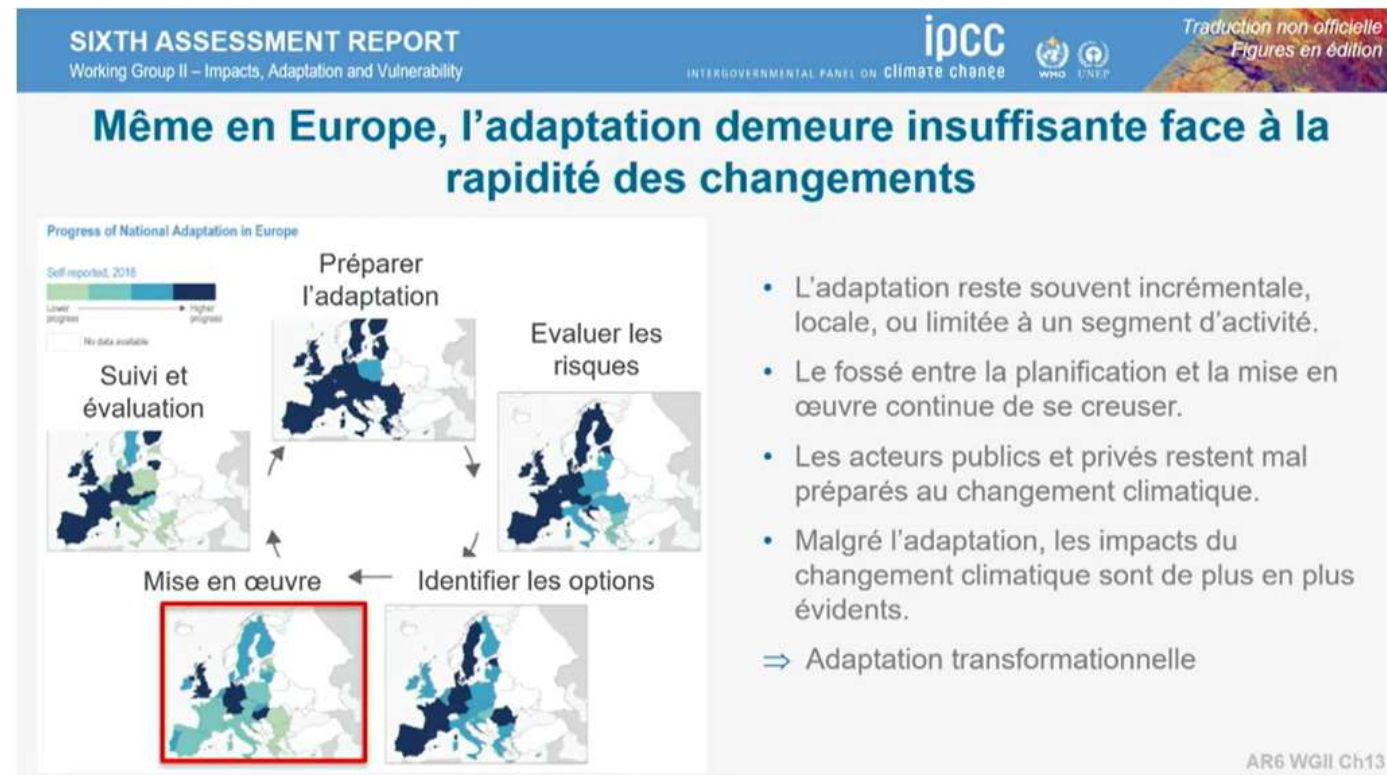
SIXTH ASSESSMENT REPORT
Working Group II – Impacts, Adaptation and Vulnerability

ipcc
INTERGOVERNMENTAL PANEL ON climate change

WMO UNEP

Traduction non officielle
Figures en édition

Même en Europe, l'adaptation demeure insuffisante face à la rapidité des changements

Progress of National Adaptation in Europe

Self reported, 2018

Lower progress → Higher progress

No data available

Préparer l'adaptation

Evaluer les risques

Suivi et évaluation

Mise en œuvre

Identifier les options

• L'adaptation reste souvent incrémentale, locale, ou limitée à un segment d'activité.

• Le fossé entre la planification et la mise en œuvre continue de se creuser.

• Les acteurs publics et privés restent mal préparés au changement climatique.

• Malgré l'adaptation, les impacts du changement climatique sont de plus en plus évidents.

⇒ Adaptation transformationnelle

AR6 WGII Ch13